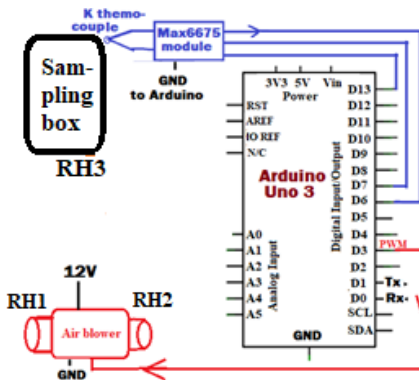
K themo-couple
Max6675 module
GND to Arduino
Sam-pling box
RH3
3V3 5V Vin
Power
RST
AREF
IO REF
N/C
D13
D12
D11
D10
D9
D8
D7
D6
D5
D4
D3
D2
D1
D0
SCL
SDA
Digital Input/Output
Arduino Uno 3
A0
A1
A2
A3
A4
A5
Analog Input
PWM
Tx
Rx
GND
12V
RH1
RH2
Air blower
GND